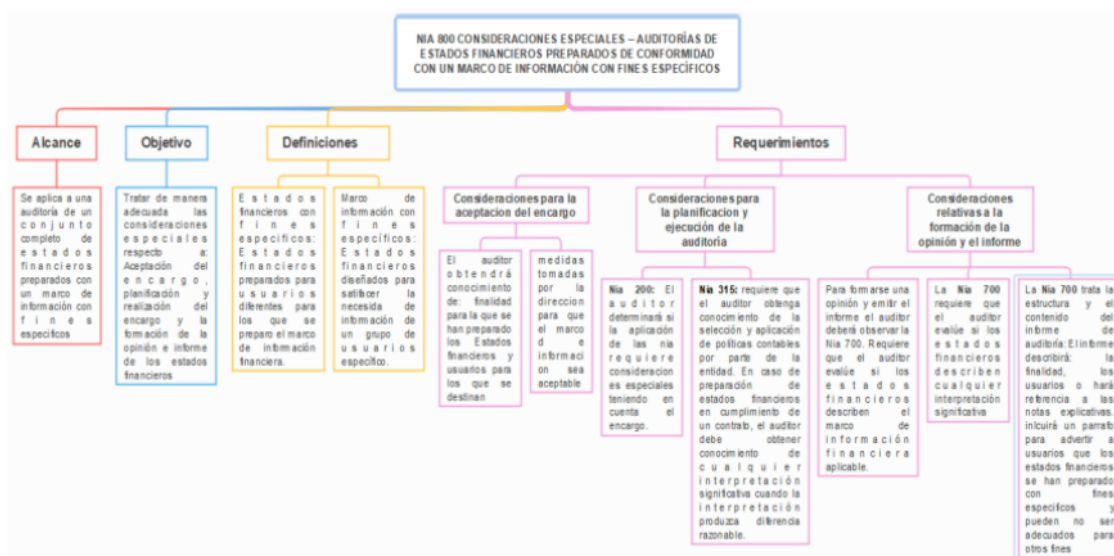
NIA 800 CONSIDERACIONES ESPECIALES – AUDITORÍAS DE ESTADOS FINANCIEROS PREPARADOS DE CONFORMIDAD CON UN MARCO DE INFORMACIÓN CON FINES ESPECÍFICOS

Alcance

Se aplica a una auditoría de un conjunto completo de estados financieros preparados con un marco de información con fines específicos

Objetivo

Tratar de manera adecuada las consideraciones especiales respecto a: Aceptación del encargo, planificación y realización del encargo y la formación de la opinión e informe de los estados financieros

Definiciones

Estados financieros con fines específicos: Estados financieros preparados para usuarios diferentes para los que se preparó el marco de información financiera.

Marco de información con fines específicos: Estados financieros diseñados para satisfacer la necesida de información de un grupo de usuarios específico.

Requerimientos

Consideraciones para la aceptacion del encargo

El auditor obtendrá conocimiento de: finalidad para la que se han preparado los Estados financieros y usuarios para los que se destinan

medidas tomadas por la direccion para que el marco de informacion sea aceptable

Consideraciones para la planificacion y ejecución de la auditoría

Nia 200: El auditor determinará si la aplicación de las nia requiere consideraciones especiales teniendo en cuenta el encargo.

Nia 315: requiere que el auditor obtenga conocimiento de la selección y aplicación de políticas contables por parte de la entidad. En caso de preparación de estados financieros en cumplimiento de un contrato, el auditor debe obtener conocimiento de cualquier interpretación significativa cuando la interpretación produzca diferencia razonable.

Consideraciones relativas a la formación de la opinión y el informe

Para formarse una opinión y emitir el informe el auditor deberá observar la Nia 700. Requiere que el auditor evalúe si los estados financieros describen el marco de información financiera aplicable.

La Nia 700 requiere que el auditor evalúe si los estados financieros describen cualquier interpretación significativa

La Nia 700 trata la estructura y el contenido del informe de auditoría: El informe describirá: la finalidad, los usuarios o hará referencia a las notas explicativas. incluirá un parrafo para advertir a usuarios que los estados financieros se han preparado con fines específicos y pueden no ser adecuados para otros fines